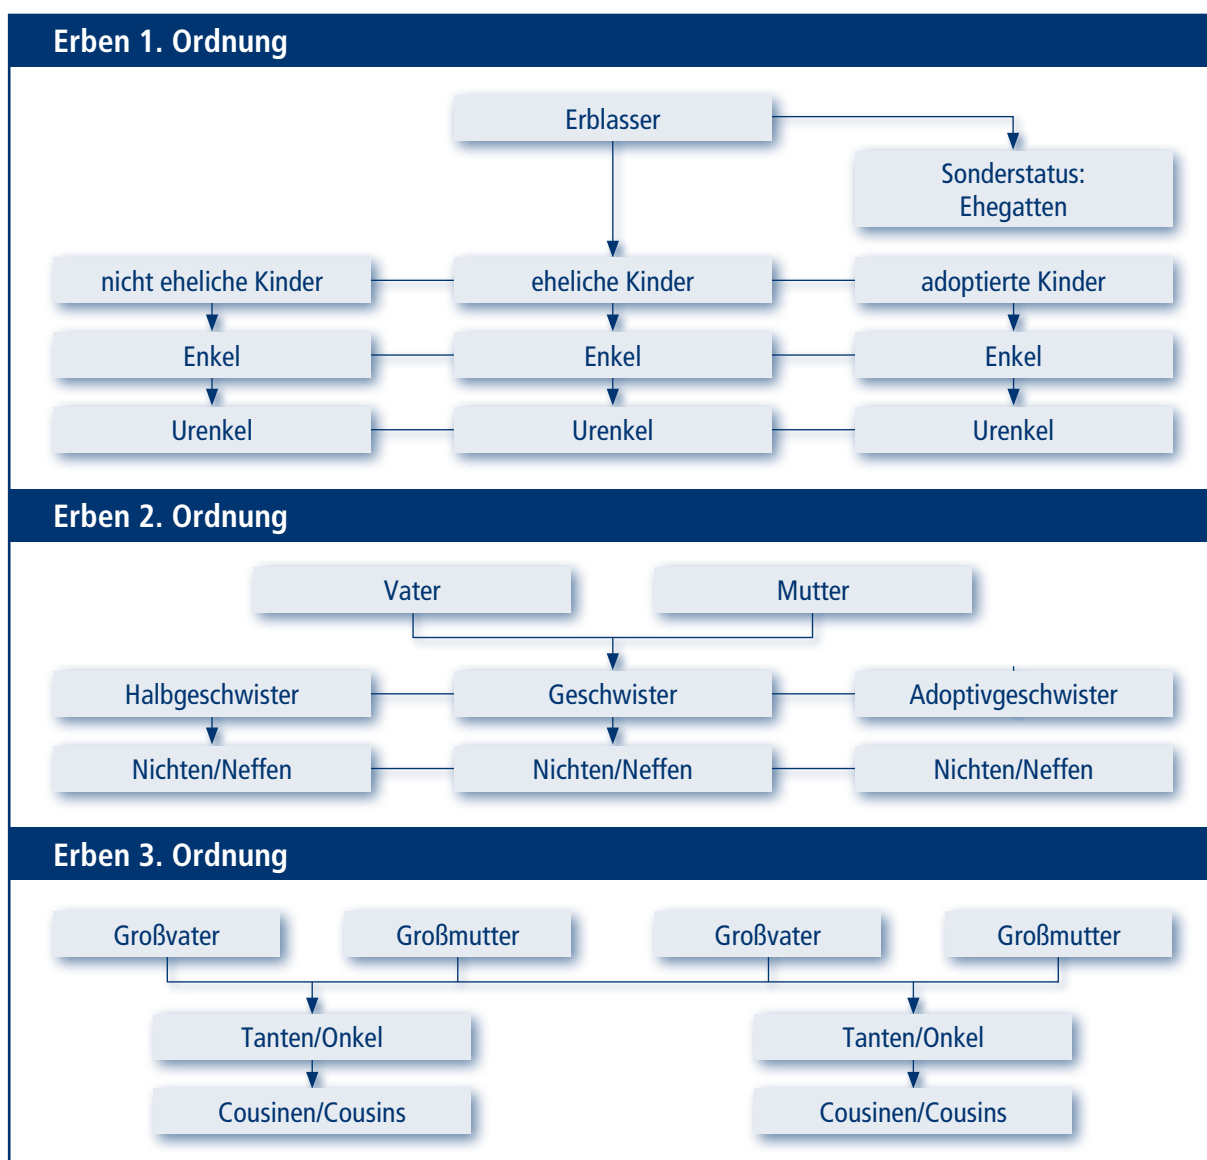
Erben 1. Ordnung

Erblasser

Sonderstatus: Ehegatten

nicht eheliche Kinder

eheliche Kinder

adoptierte Kinder

Enkel

Enkel

Enkel

Urenkel

Urenkel

Urenkel

Erben 2. Ordnung

Vater

Mutter

Halbgeschwister

Geschwister

Adoptivgeschwister

Nichten/Neffen

Nichten/Neffen

Nichten/Neffen

Erben 3. Ordnung

Großvater

Großmutter

Großvater

Großmutter

Tanten/Onkel

Tanten/Onkel

Cousinen/Cousins

Cousinen/Cousins